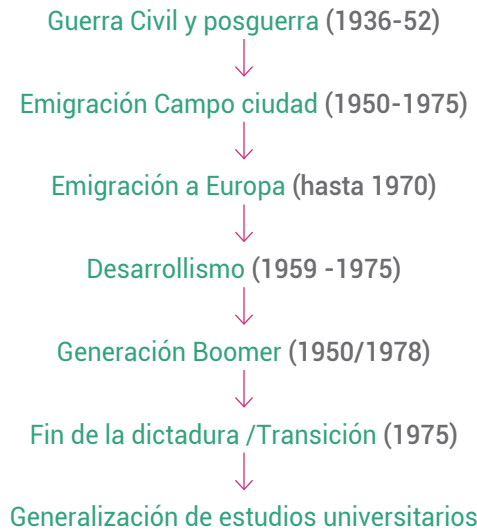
Guerra Civil y posguerra (1936-52)

Emigración Campo ciudad (1950-1975)

Emigración a Europa (hasta 1970)

Desarrollismo (1959 -1975)

Generación Boomer (1950/1978)

Fin de la dictadura /Transición (1975)

Generalización de estudios universitarios